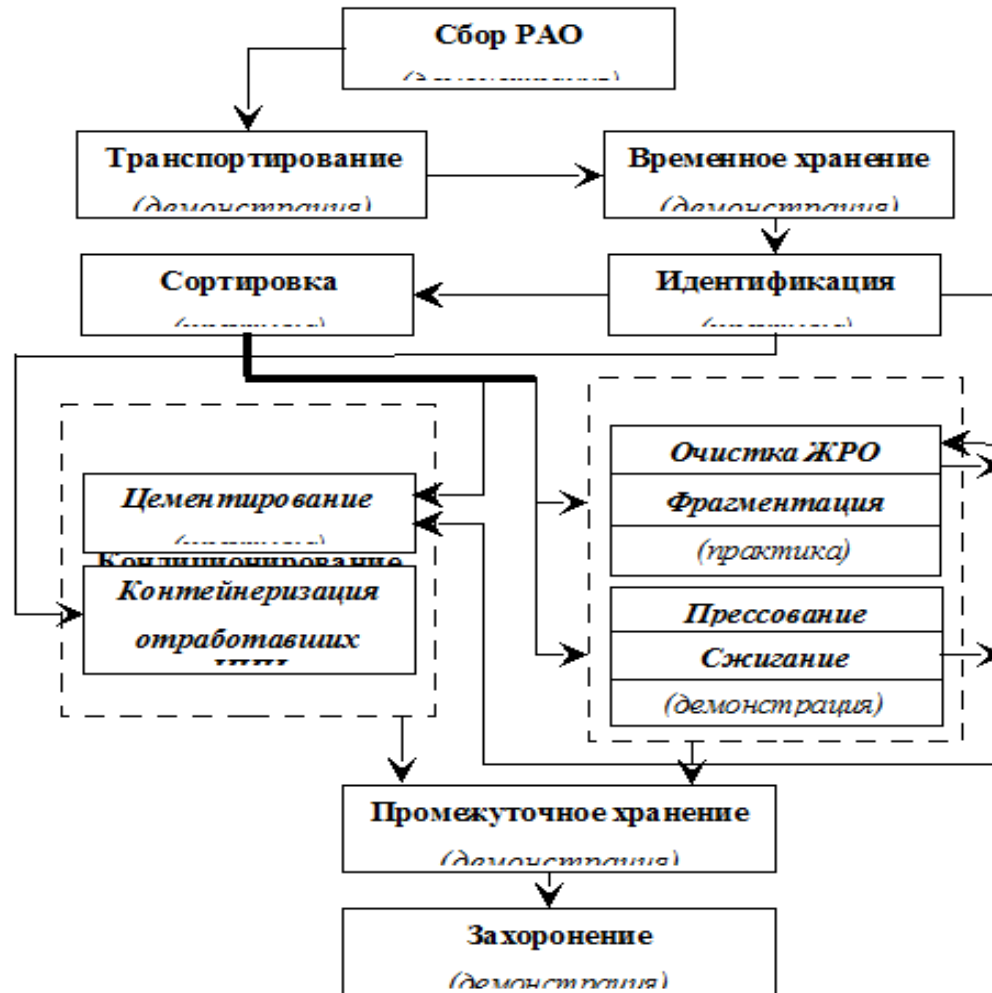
Сбор РАО

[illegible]

Транспортирование

(демонстрация)

Временное хранение

(демонстрация)

Сортировка

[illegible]

Идентификация

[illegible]

Цементирование

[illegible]

Кондиционирование

Контейнеризация

отработавших

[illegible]

Очистка ЖРО

Фрагментация

(практика)

Прессование

Сжигание

(демонстрация)

Промежуточное хранение

(демонстрация)

Захоронение

(демонстрация)